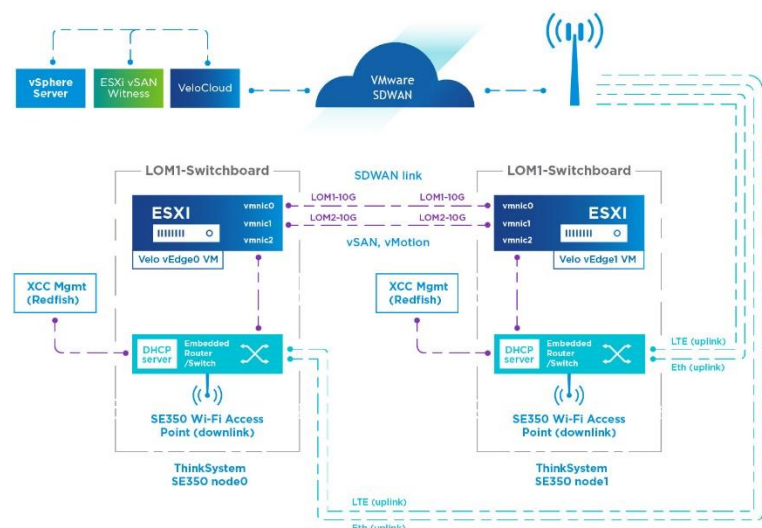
vSphere Server

ESXi vSAN Witness

VeloCloud

VMware SDWAN

LOM1-Switchboard

SDWAN link

LOM1-Switchboard

ESXI

vmnic0

vmnic1

vmnic2

Velo vEdge0 VM

LOM1-10G

LOM2-10G

LOM1-10G

LOM2-10G

vSAN, vMotion

vmnic0

vmnic1

vmnic2

ESXI

Velo vEdge1 VM

XCC Mgmt (Redfish)

XCC Mgmt (Redfish)

DHCP server

Embedded Router /Switch

DHCP server

Embedded Router /Switch

LTE (uplink)

Eth (uplink)

SE350 Wi-Fi Access Point (downlink)

SE350 Wi-Fi Access Point (downlink)

ThinkSystem SE350 node0

ThinkSystem SE350 node1

LTE (uplink)

Eth (uplink)